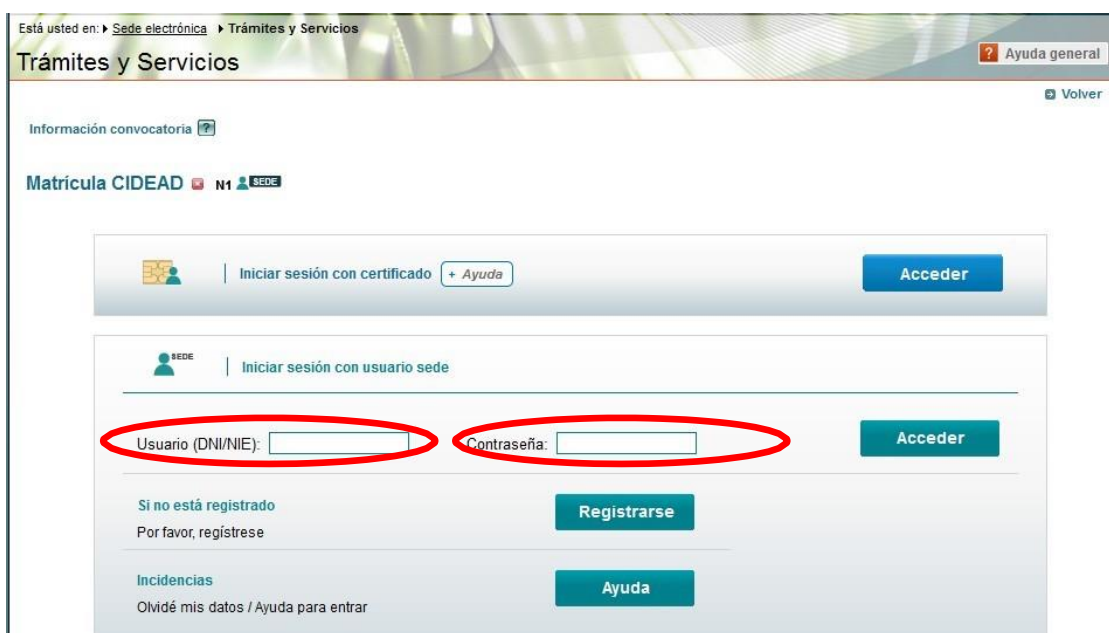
Está usted en: ▸ Sede electrónica ▸ Trámites y Servicios

Trámites y Servicios

? Ayuda general

Volver

Información convocatoria ?

Matrícula CIDEAD N1 SEDE

Iniciar sesión con certificado + Ayuda

Acceder

SEDE

Iniciar sesión con usuario sede

Usuario (DNI/NIE):

Contraseña:

Acceder

Si no está registrado

Por favor, regístrese

Registrarse

Incidencias

Olvidé mis datos / Ayuda para entrar

Ayuda